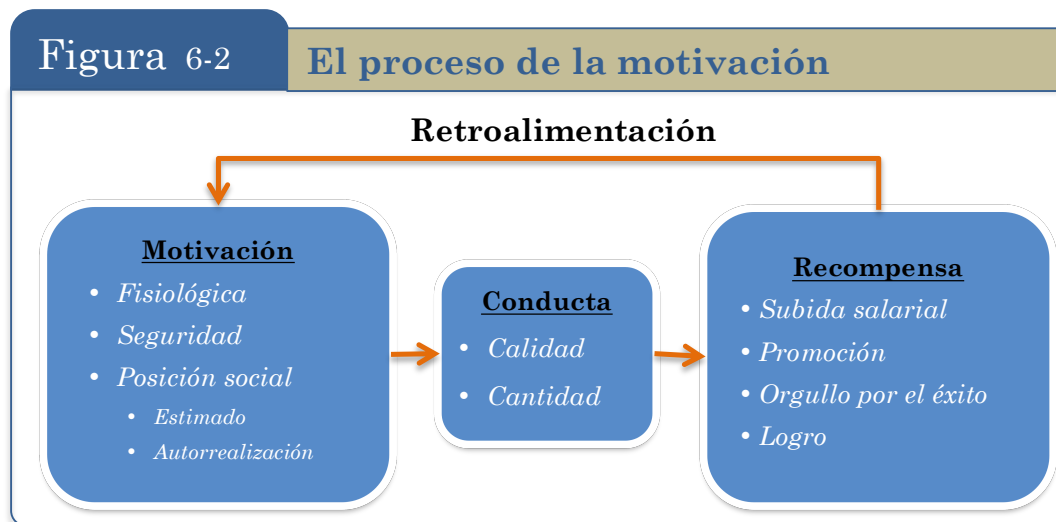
Figura 6-2 El proceso de la motivación

Retroalimentación

Motivación
- Fisiológica
- Seguridad
- Posición social
  - Estimado
  - Autorrealización

Conducta
- Calidad
- Cantidad

Recompensa
- Subida salarial
- Promoción
- Orgullo por el éxito
- Logro